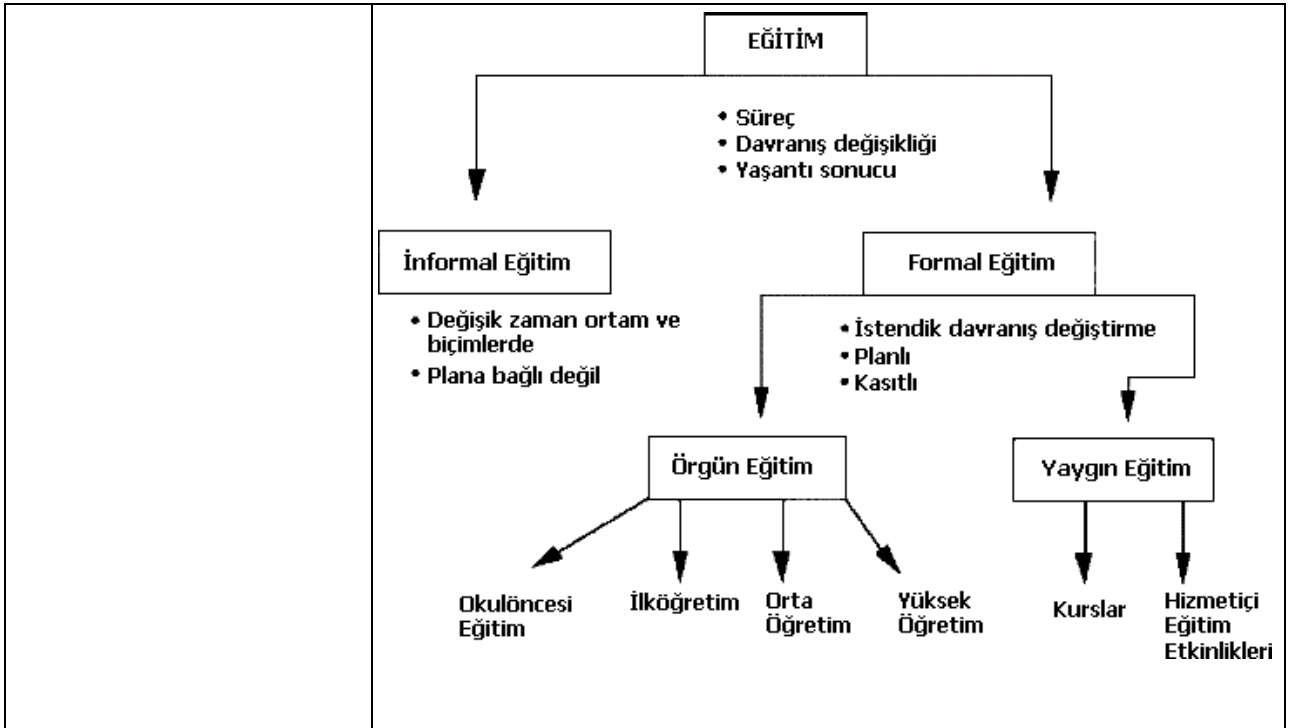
EĞİTİM

• Süreç
• Davranış değişikliği
• Yaşantı sonucu

İnformal Eğitim

• Değişik zaman ortam ve biçimlerde
• Plana bağlı değil

Formal Eğitim

• İstendik davranış değiştirme
• Planlı
• Kasıtlı

Örgün Eğitim

Yaygın Eğitim

Okulöncesi Eğitim

İlköğretim

Orta Öğretim

Yüksek Öğretim

Kurslar

Hizmetiçi Eğitim Etkinlikleri